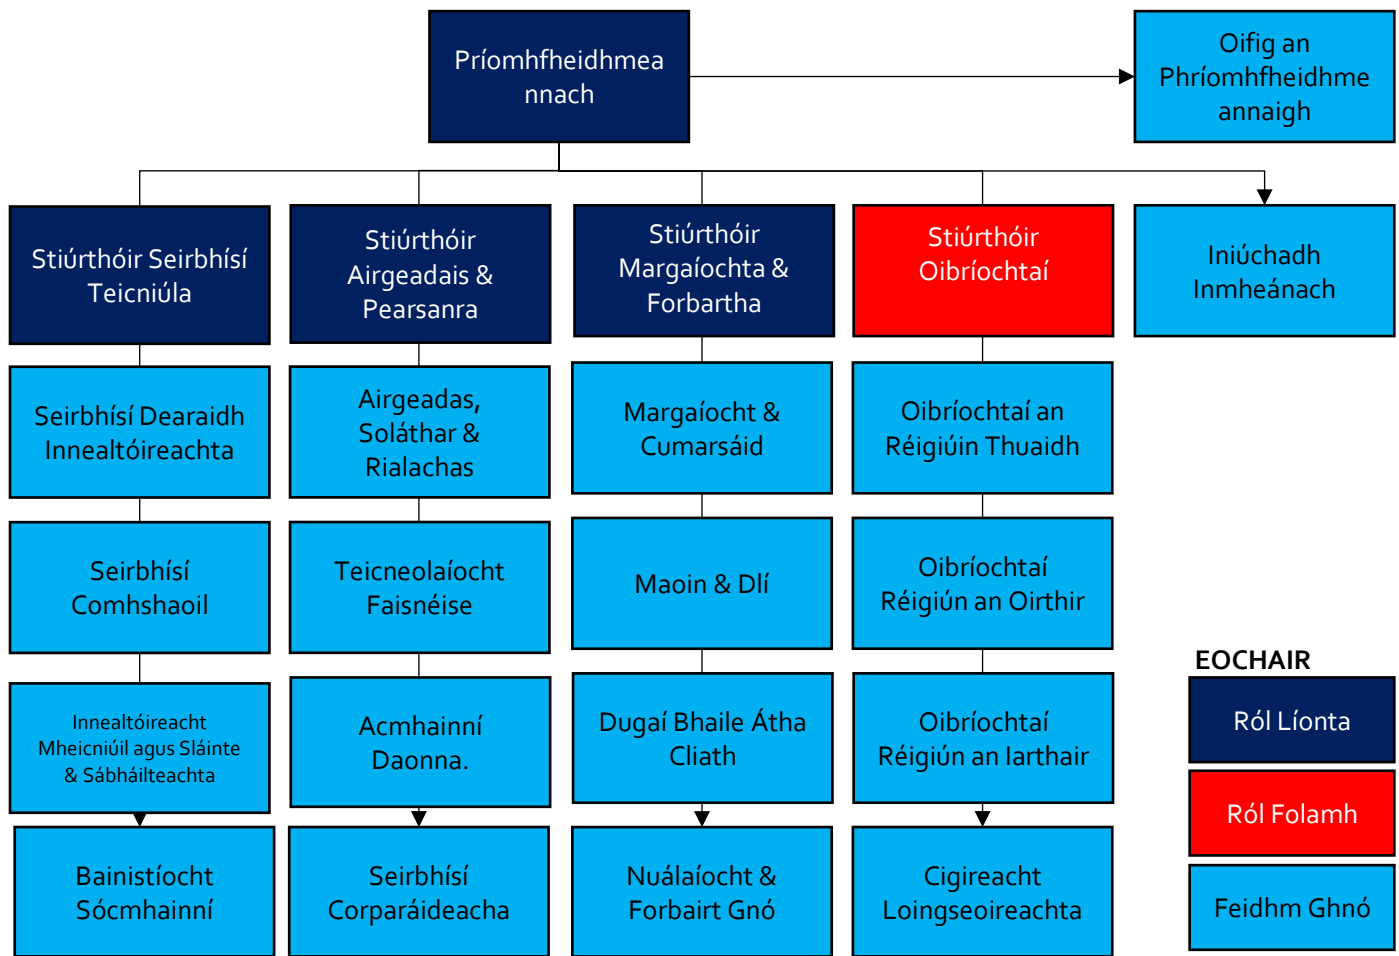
Príomhfheidhmeannach

Oifig an Phríomhfheidhmeannaigh

Stiúrthóir Seirbhísí Teicniúla

Stiúrthóir Airgeadais & Pearsanra

Stiúrthóir Margaíochta & Forbartha

Stiúrthóir Oibríochtaí

Iniúchadh Inmheánach

Seirbhísí Dearaidh Innealtóireachta

Seirbhísí Comhshaoil

Innealtóireacht Mheicniúil agus Sláinte & Sábháilteachta

Bainistíocht Sócmhainní

Airgeadas, Soláthar & Rialachas

Teicneolaíocht Faisnéise

Acmhainní Daonna.

Seirbhísí Corparáideacha

Margaíocht & Cumarsáid

Maoin & Dlí

Dugaí Bhaile Átha Cliath

Nuálaíocht & Forbairt Gnó

Oibríochtaí an Réigiúin Thuaidh

Oibríochtaí Réigiún an Oirthir

Oibríochtaí Réigiún an Iarthair

Cigireacht Loingseoireachta

EOCHAIR

Ról Líonta

Ról Folamh

Feidhm Ghnó